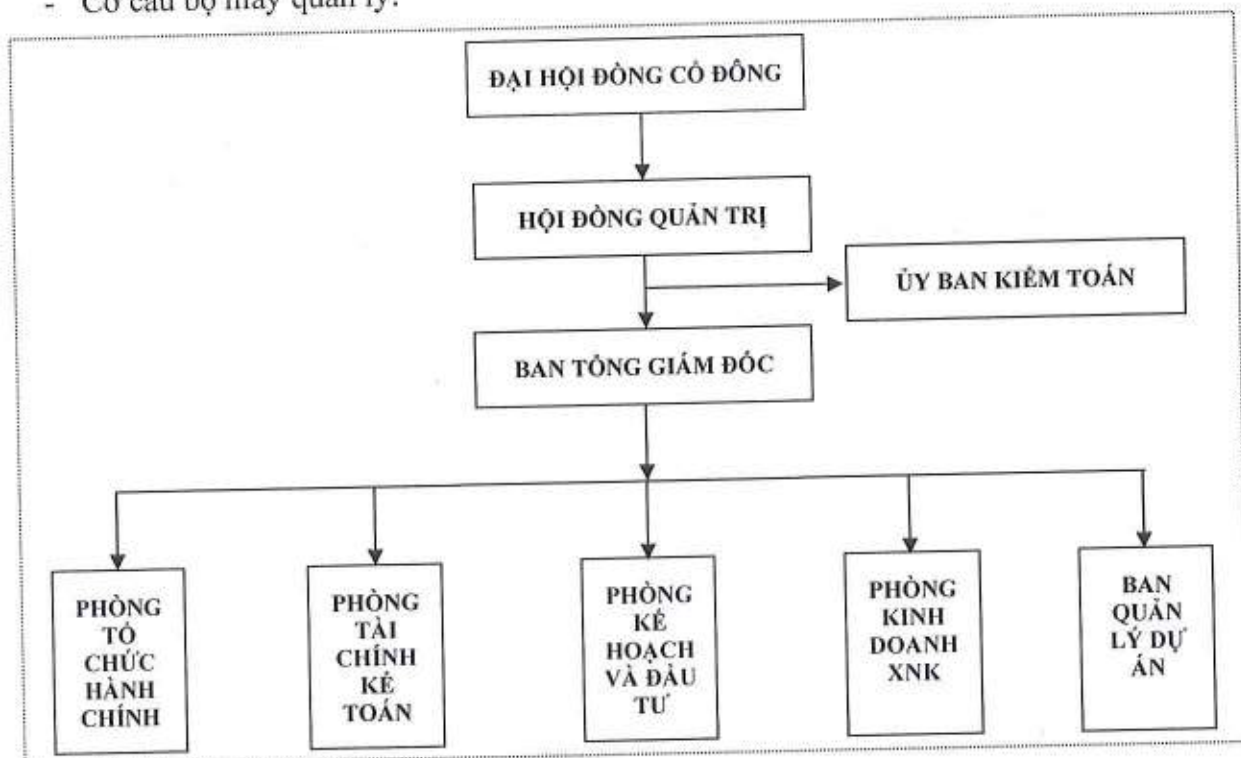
- Cơ cấu bộ máy quản lý:

ĐẠI HỘI ĐỒNG CỔ ĐÔNG

HỘI ĐỒNG QUẢN TRỊ

ỦY BAN KIỂM TOÁN

BAN TỔNG GIÁM ĐỐC

PHÒNG TỔ CHỨC HÀNH CHÍNH

PHÒNG TÀI CHÍNH KẾ TOÁN

PHÒNG KẾ HOẠCH VÀ ĐẦU TƯ

PHÒNG KINH DOANH XNK

BAN QUẢN LÝ DỰ ÁN